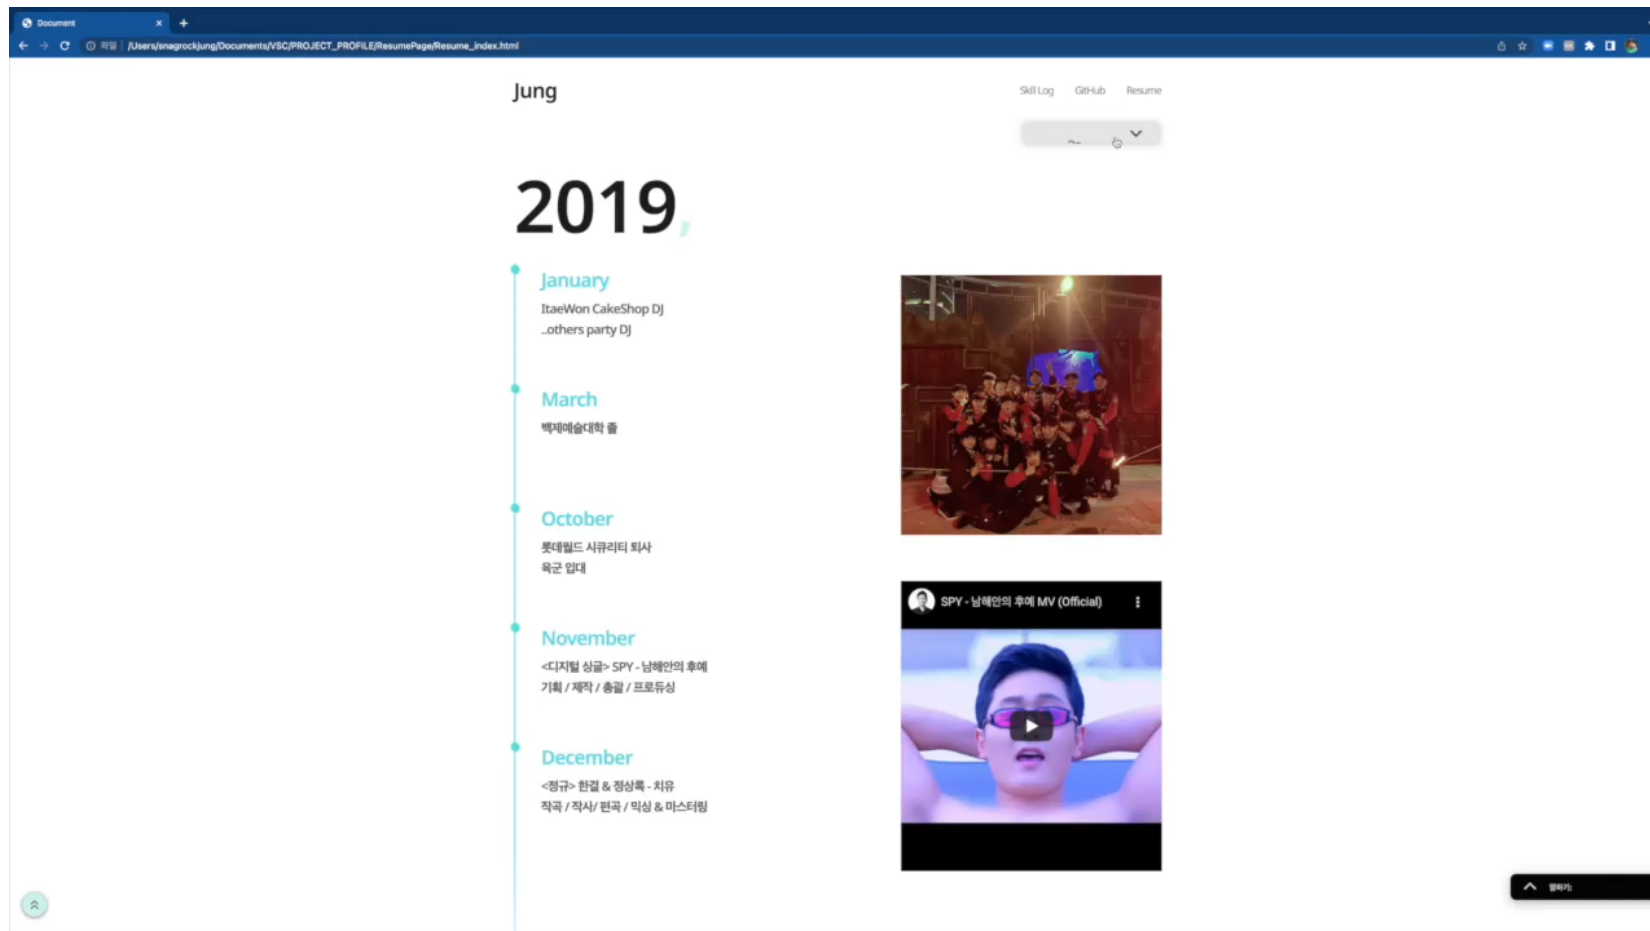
Document ×

파일 | /Users/snagrockjung/Documents/VSC/PROJECT_PROFILE/ResumePage/Resume_index.html

Jung

Skill Log GitHub Resume

2019,

January
ItaeWon CakeShop DJ
..others party DJ

March
백제예술대학 졸

October
롯데월드 시큐리티 퇴사
육군 입대

November
<디지털 싱글> SPY - 남해안의 후예
기획 / 제작 / 총괄 / 프로듀싱

December
<정규> 한결 & 정상록 - 치유
작곡 / 작사/ 편곡 / 믹싱 & 마스터링

SPY - 남해안의 후예 MV (Official)

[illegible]